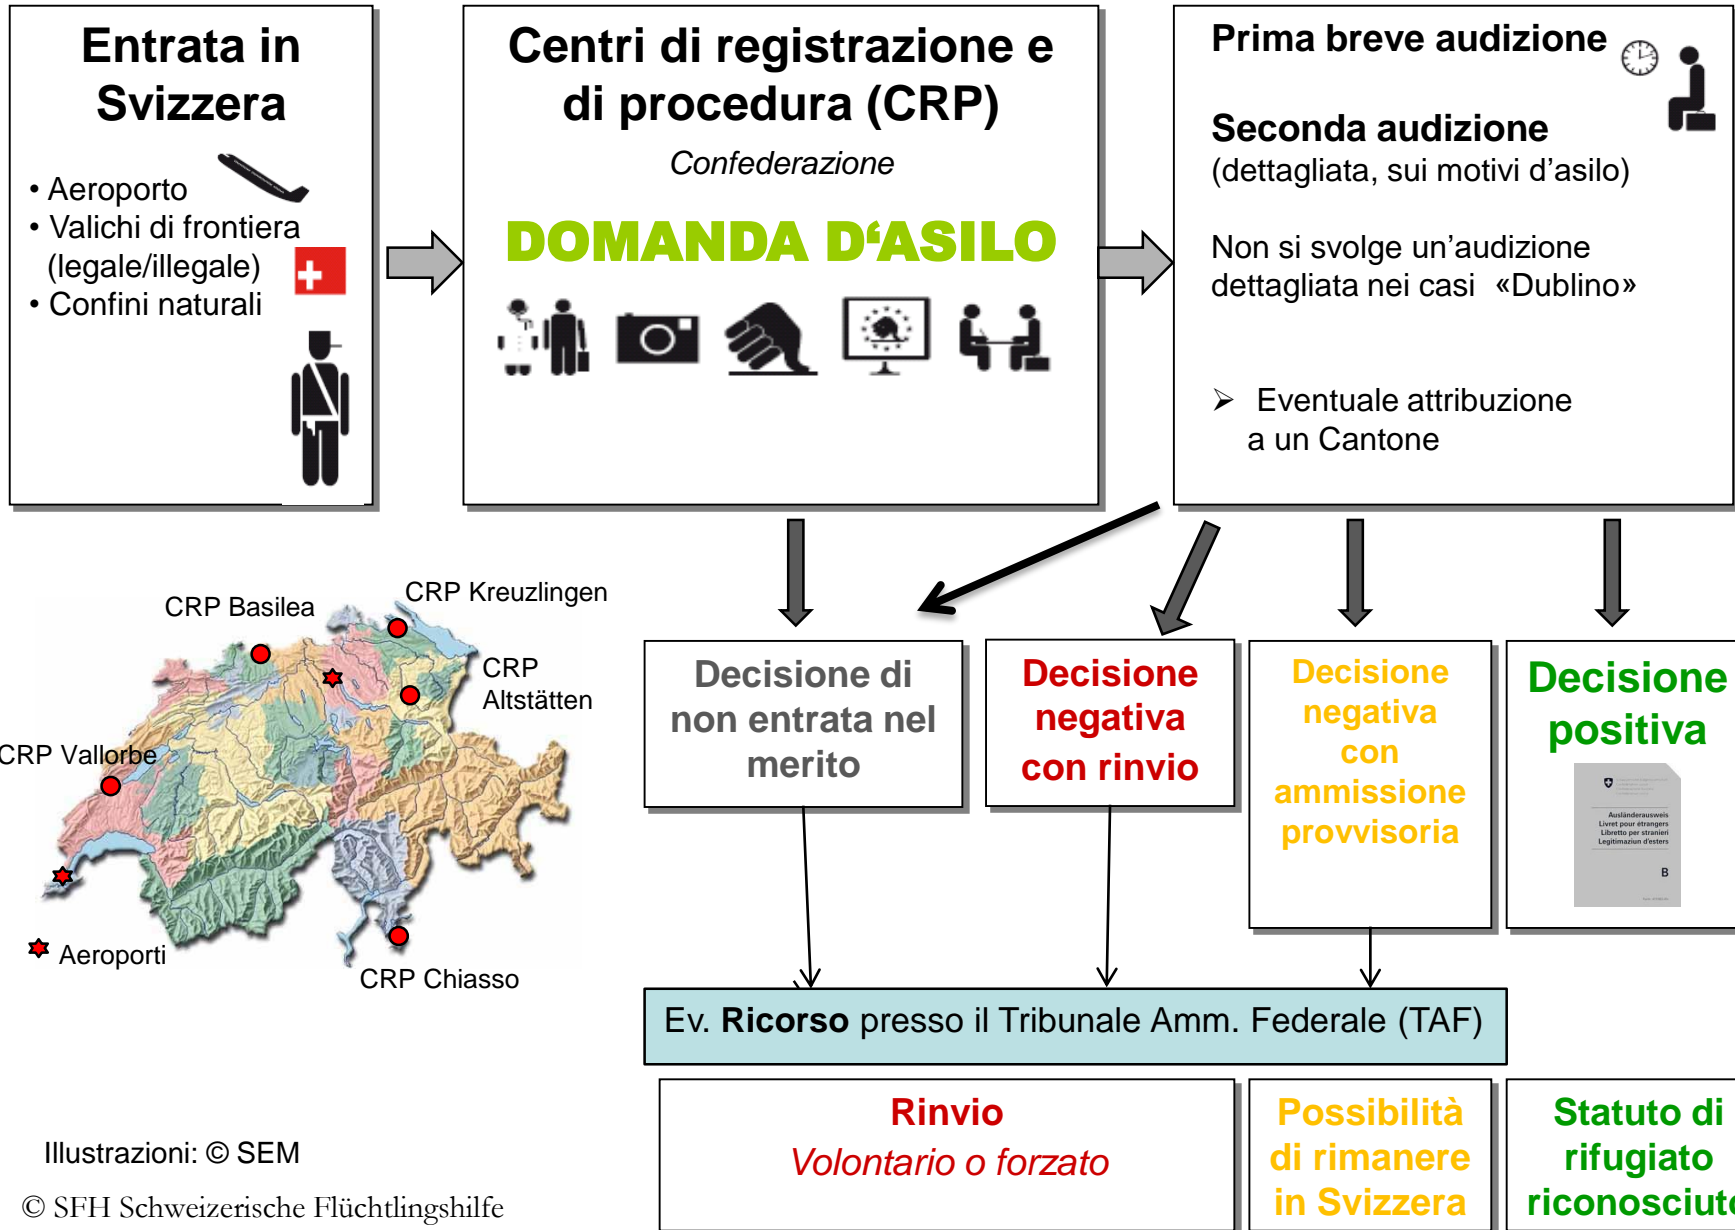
Entrata in Svizzera

• Aeroporto
• Valichi di frontiera (legale/illegale)
• Confini naturali

Centri di registrazione e di procedura (CRP)

Confederazione

DOMANDA D'ASILO

Prima breve audizione

Seconda audizione
(dettagliata, sui motivi d'asilo)

Non si svolge un'audizione dettagliata nei casi «Dublino»

➢ Eventuale attribuzione a un Cantone

CRP Basilea

CRP Kreuzlingen

CRP Altstätten

CRP Vallorbe

Aeroporti

CRP Chiasso

Decisione di non entrata nel merito

Decisione negativa con rinvio

Decisione negativa con ammissione provvisoria

Decisione positiva

Ausländerausweis
Livret pour etrangers
Libretto per stranieri
Legitimaziun d'esters
B

Ev. Ricorso presso il Tribunale Amm. Federale (TAF)

Rinvio
Volontario o forzato

Possibilità di rimanere in Svizzera

Statuto di rifugiato riconosciut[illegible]

Illustrazioni: © SEM

© SFH Schweizerische Flüchtlingshilfe